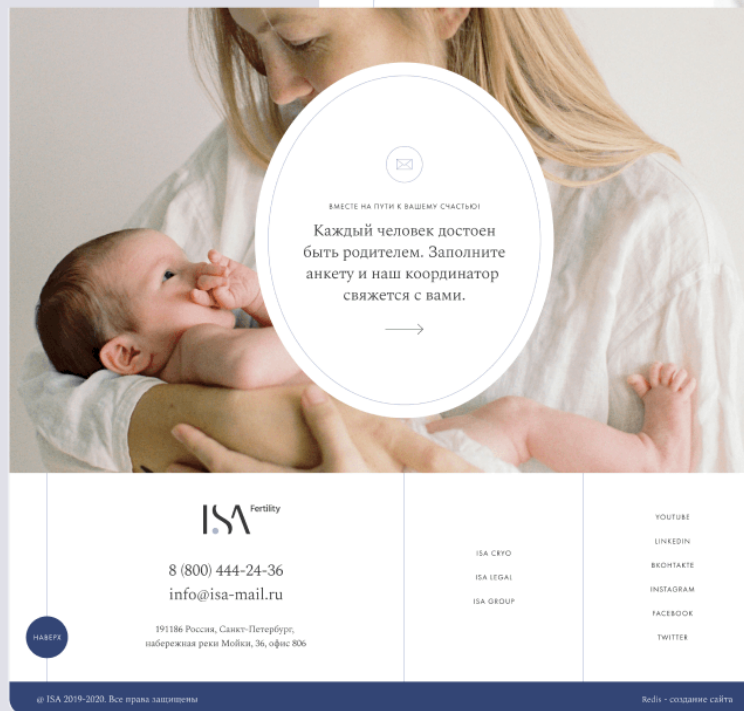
ВМЕСТЕ НА ПУТИ К ВАШЕМУ СЧАСТЬЮ!

Каждый человек достоен быть родителем. Заполните анкету и наш координатор свяжется с вами.

ISA Fertility

8 (800) 444-24-36
info@isa-mail.ru

191186 Россия, Санкт-Петербург, набережная реки Мойки, 36, офис 806

НАВЕРХ

ISA CRYO
ISA LEGAL
ISA GROUP

YOUTUBE
LINKEDIN
ВКОНТАКТЕ
INSTAGRAM
FACEBOOK
TWITTER

@ ISA 2019-2020. Все права защищены

Redis - создание сайта